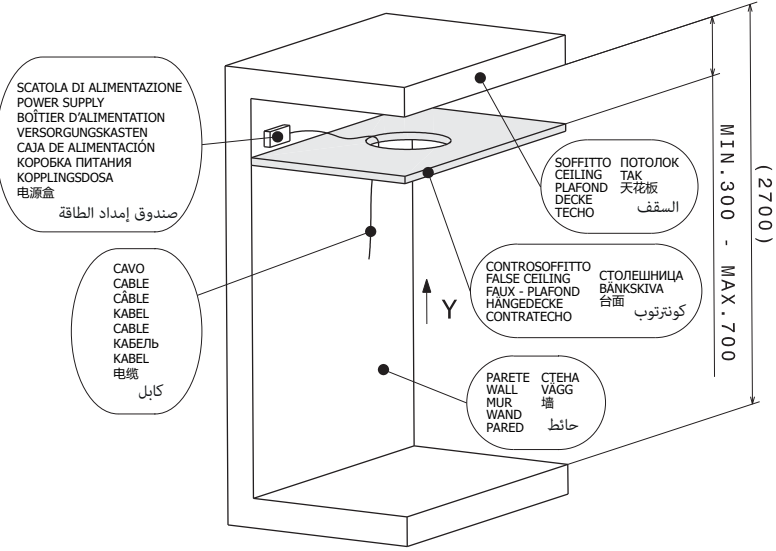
SCATOLA DI ALIMENTAZIONE
POWER SUPPLY
BOÎTIER D'ALIMENTATION
VERSORGUNGSKASTEN
CAJA DE ALIMENTACIÓN
КОРОБКА ПИТАНИЯ
KOPPLINGSDOSA
电源盒
صندوق إمداد الطاقة

SOFFITTO
CEILING
PLAFOND
DECKE
TECHO

ПОТОЛОК
TAK
天花板
السقف

CAVO
CABLE
CÂBLE
KABEL
CABLE
КАБЕЛЬ
KABEL
电缆
كابل

CONTROSOFFITTO
FALSE CEILING
FAUX - PLAFOND
HÄNGEDECKE
CONTRATECHO

СТОЛЕШНИЦА
BÄNKSKIVA
台面
كونترتوب

Y

PARETE
WALL
MUR
WAND
PARED

СТЕНА
VÄGG
墙
حائط

MIN.300 - MAX.700

(2700)